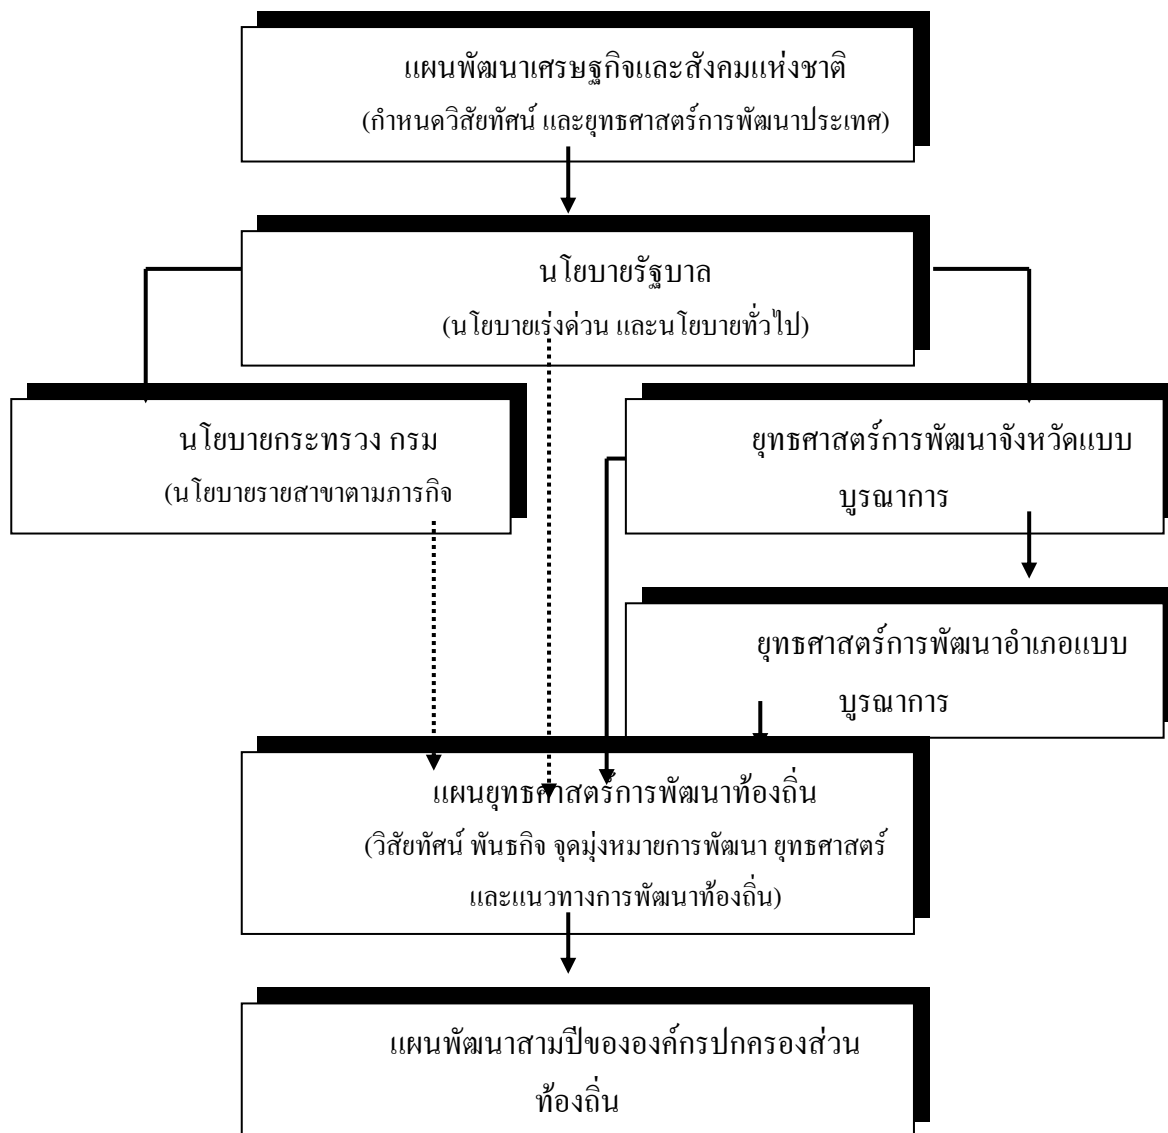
แผนพัฒนาเศรษฐกิจและสังคมแห่งชาติ
(กำหนดวิสัยทัศน์ และยุทธศาสตร์การพัฒนาประเทศ)

นโยบายรัฐบาล
(นโยบายเร่งด่วน และนโยบายทั่วไป)

นโยบายกระทรวง กรม
(นโยบายรายสาขาตามภารกิจ

ยุทธศาสตร์การพัฒนาจังหวัดแบบบูรณาการ

ยุทธศาสตร์การพัฒนาอำเภอแบบบูรณาการ

แผนยุทธศาสตร์การพัฒนาท้องถิ่น
(วิสัยทัศน์ พันธกิจ จุดมุ่งหมายการพัฒนา ยุทธศาสตร์ และแนวทางการพัฒนาท้องถิ่น)

แผนพัฒนาสามปีขององค์กรปกครองส่วนท้องถิ่น